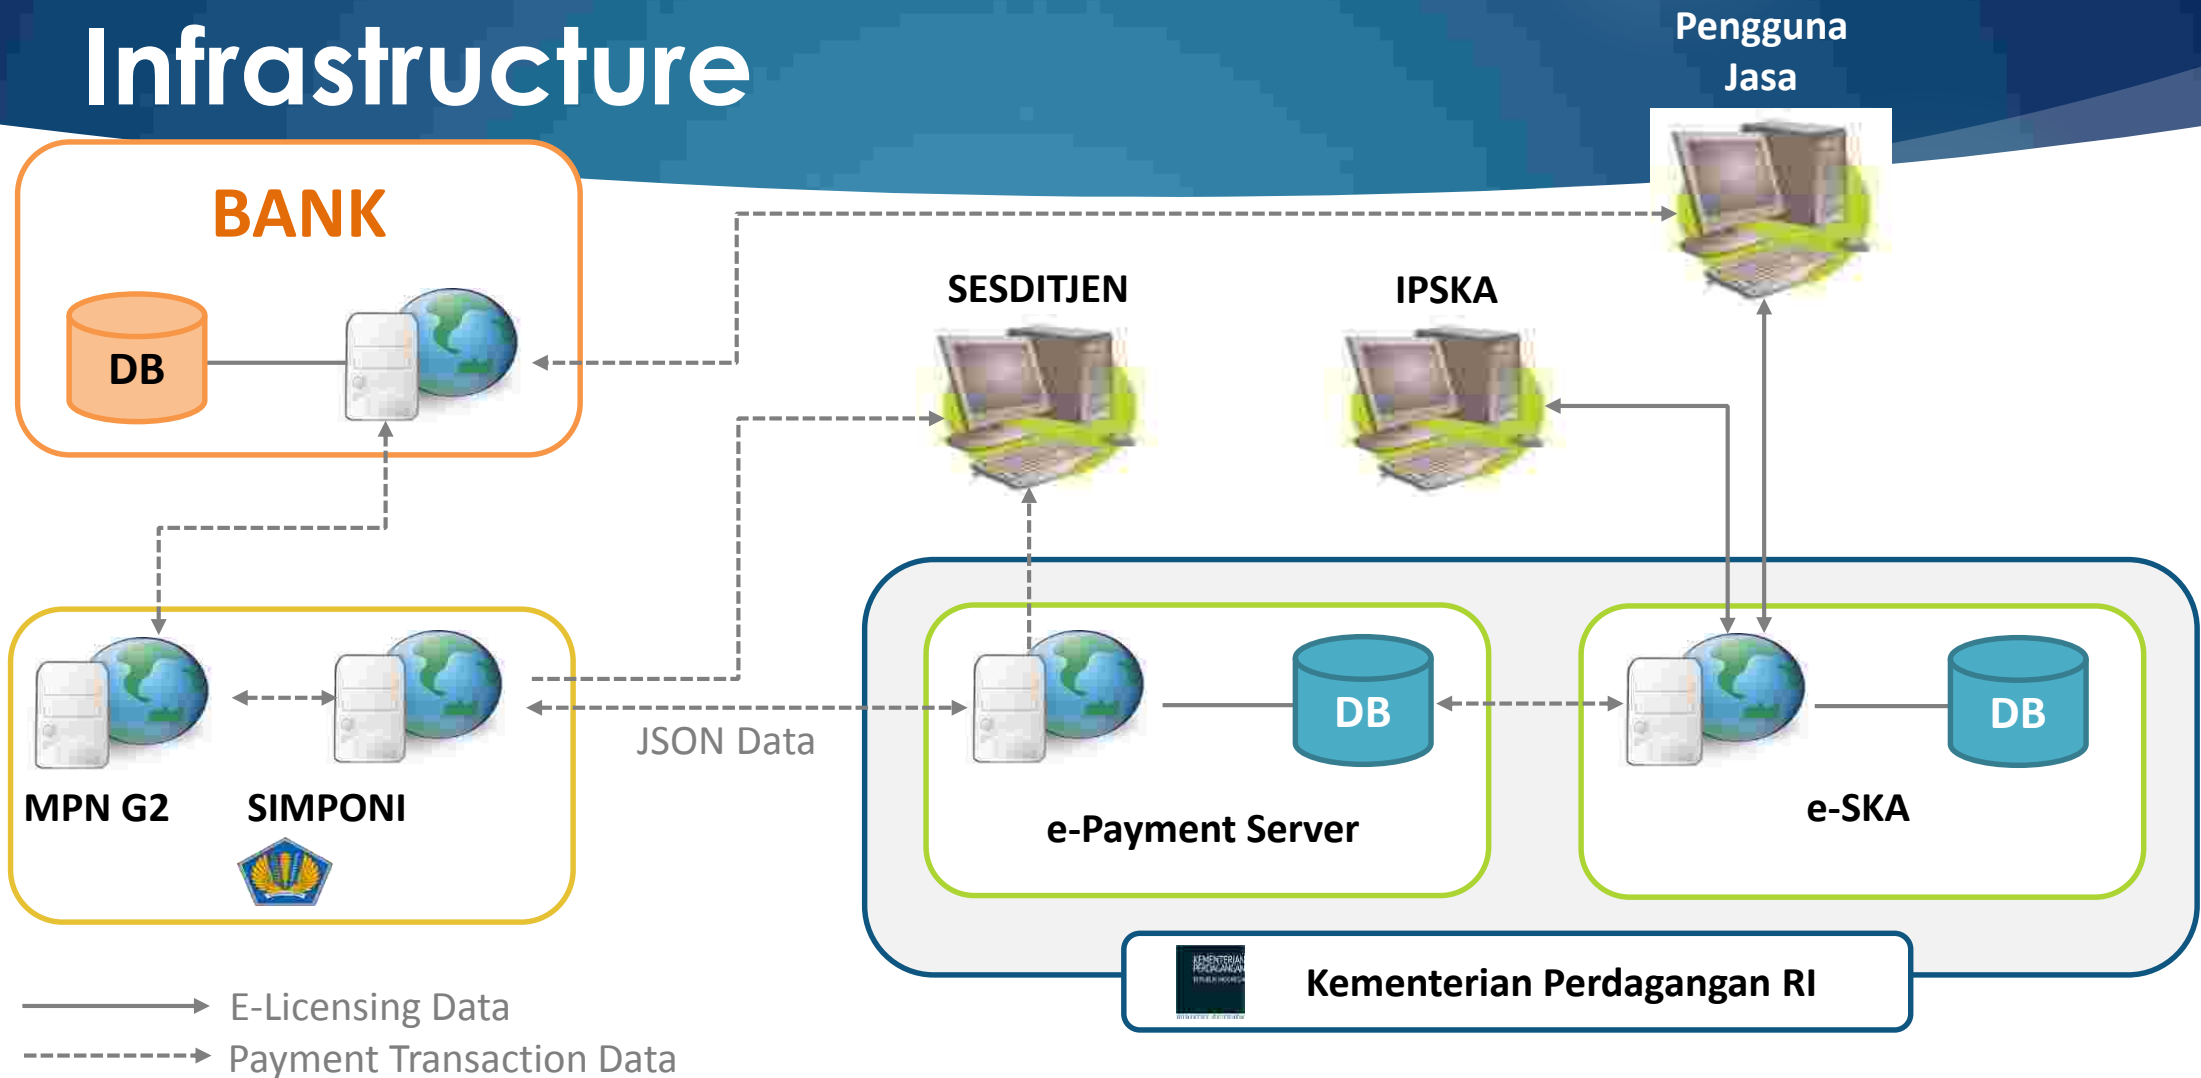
Infrastructure

Pengguna Jasa

BANK

DB

SESDITJEN

IPSKA

MPN G2

SIMPONI

JSON Data

DB

e-Payment Server

DB

e-SKA

KEMENTERIAN PERDAGANGAN REPUBLIK INDONESIA

Kementerian Perdagangan RI

E-Licensing Data

Payment Transaction Data